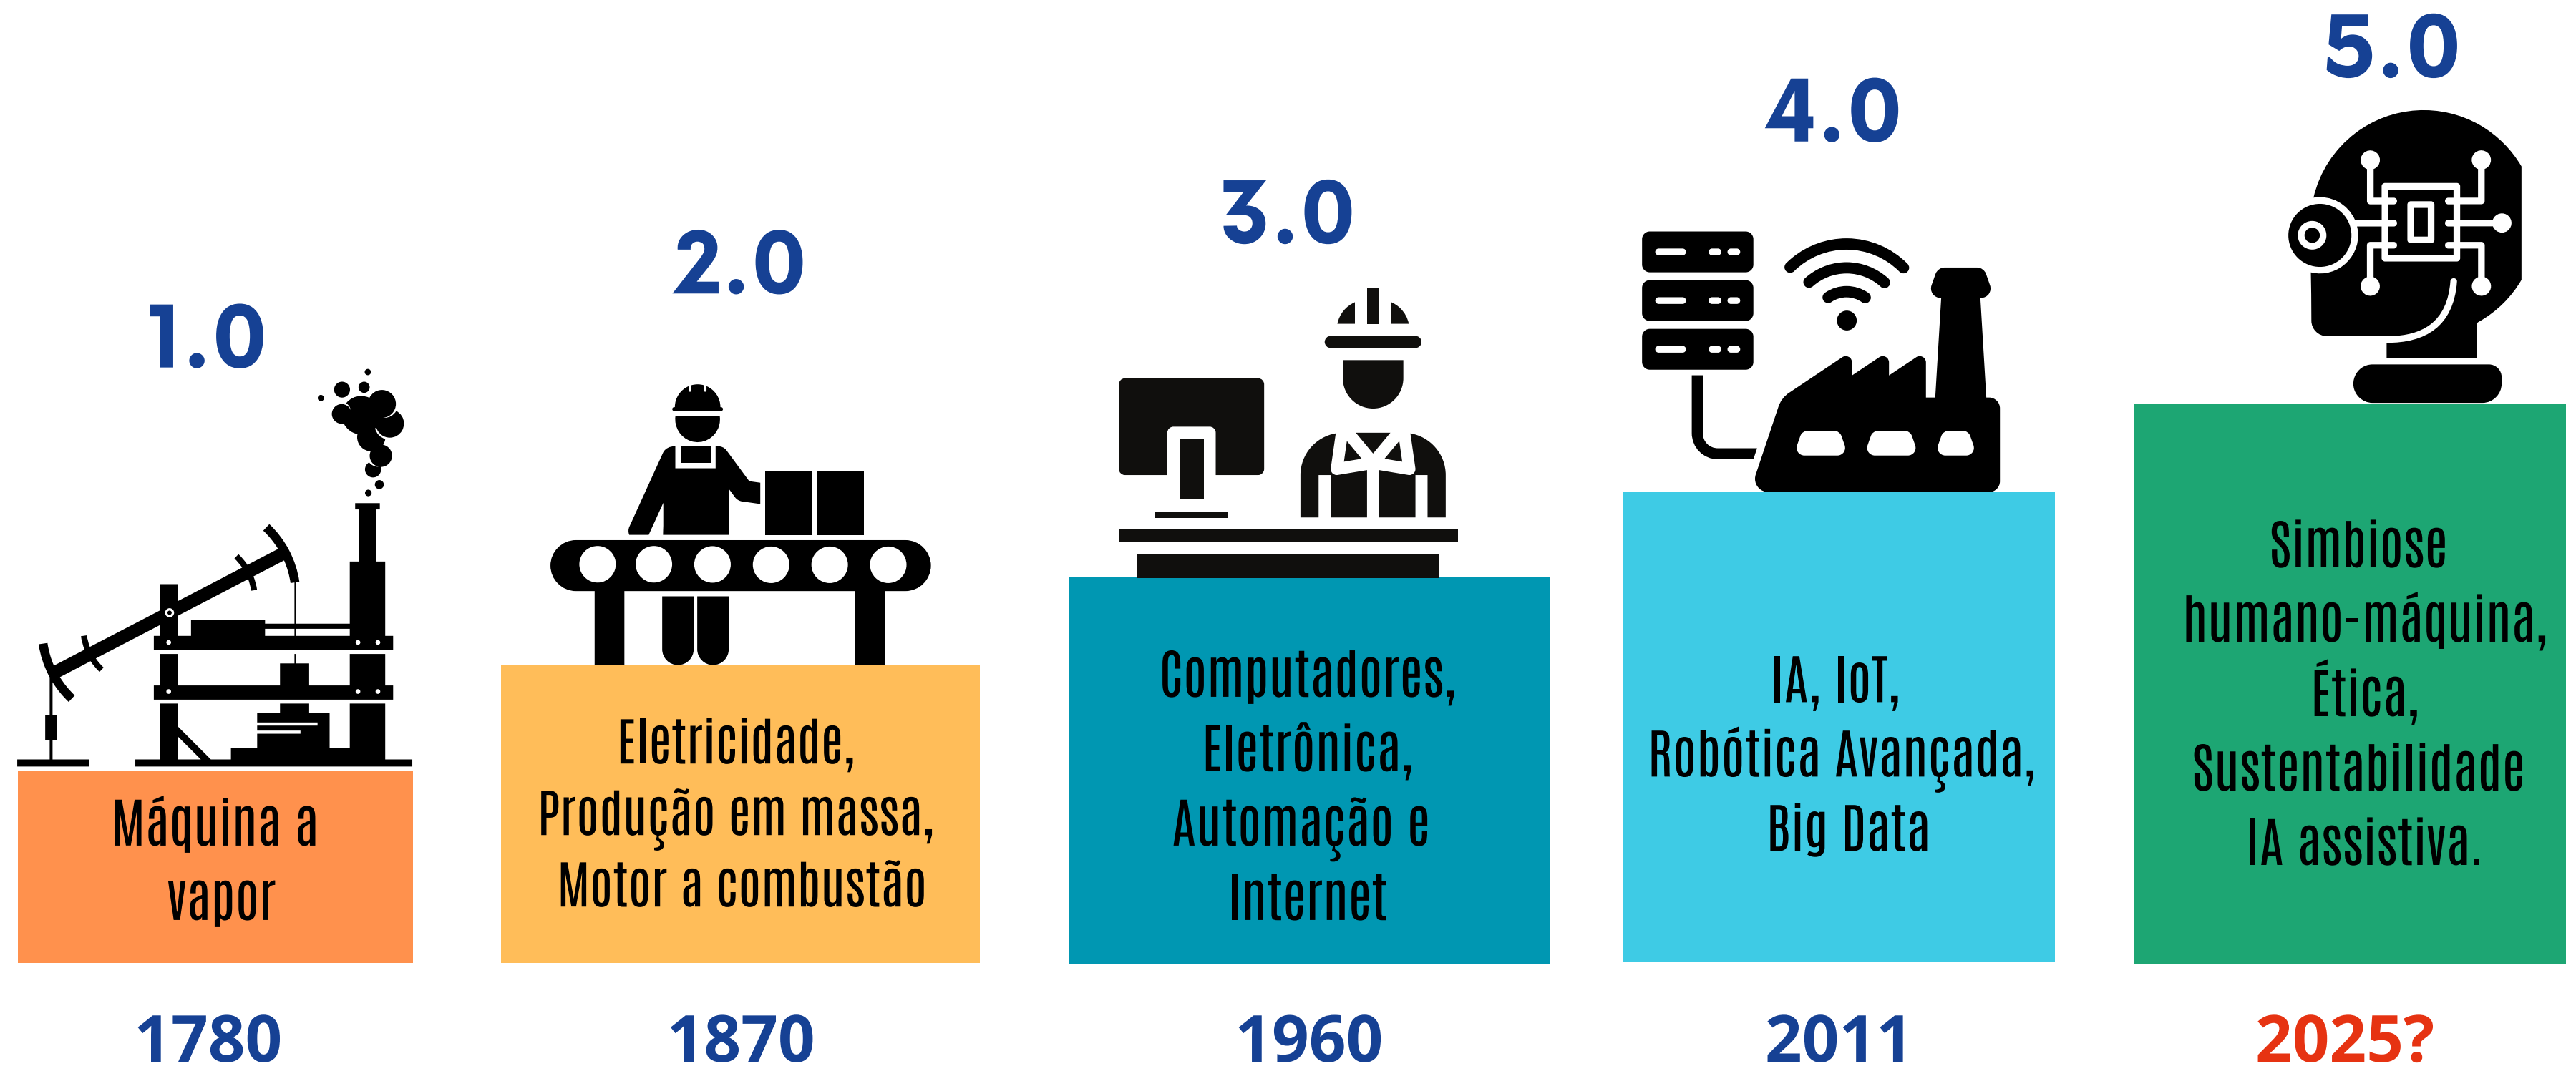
1.0

Máquina a vapor

1780

2.0

Eletricidade, Produção em massa, Motor a combustão

1870

3.0

Computadores, Eletrônica, Automação e Internet

1960

4.0

IA, IoT, Robótica Avançada, Big Data

2011

5.0

Simbiose humano-máquina, Ética, Sustentabilidade IA assistiva.

2025?